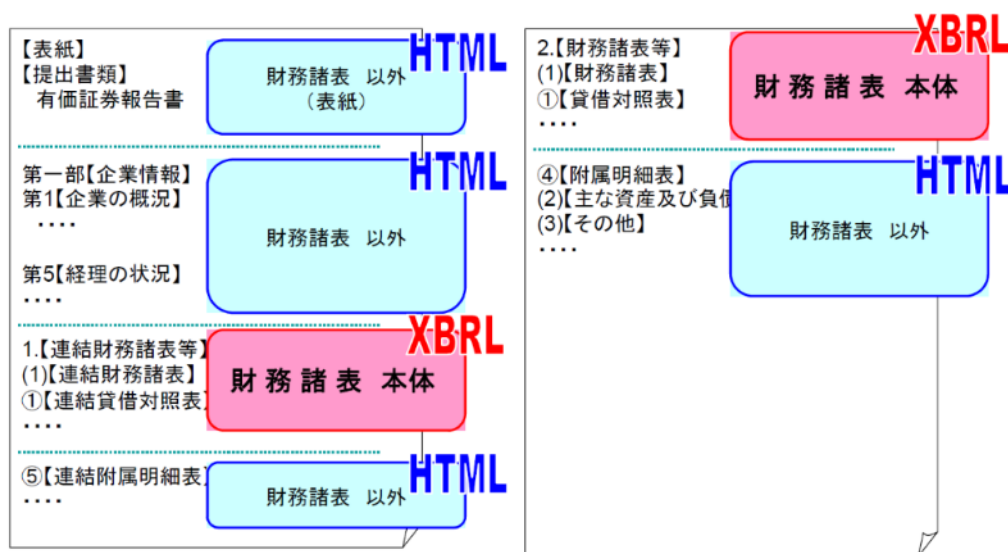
【表紙】
【提出書類】
有価証券報告書

HTML
財務諸表　以外
（表紙）

第一部【企業情報】
第1【企業の概況】
・・・・

第5【経理の状況】
・・・・

HTML
財務諸表　以外

1.【連結財務諸表等】
(1)【連結財務諸表】
①【連結貸借対照表】
・・・・

XBRL
財務諸表　本体

⑤【連結附属明細表】
・・・・

HTML
財務諸表　以外

2.【財務諸表等】
(1)【財務諸表】
①【貸借対照表】
・・・・

XBRL
財務諸表　本体

④【附属明細表】
(2)【主な資産及び負債
(3)【その他】
・・・・

HTML
財務諸表　以外